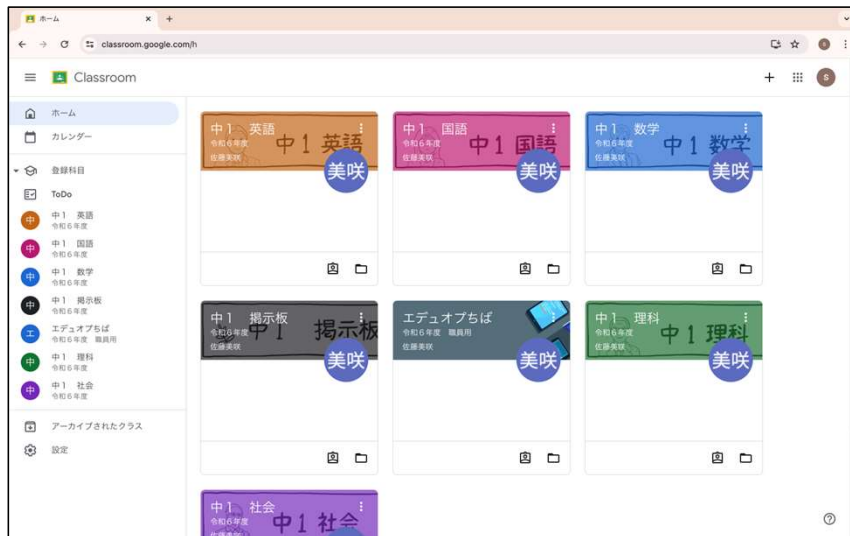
ホーム
classroom.google.com/h

Classroom

ホーム
カレンダー
登録科目
ToDo
中 中1 英語 令和6年度
中 中1 国語 令和6年度
中 中1 数学 令和6年度
中 中1 掲示板 令和6年度
エ エデュオプちば 令和6年度 職員用
中 中1 理科 令和6年度
中 中1 社会 令和6年度
アーカイブされたクラス
設定

中1 英語
令和6年度
佐藤美咲
中1 英語
美咲

中1 国語
令和6年度
佐藤美咲
中1 国語
美咲

中1 数学
令和6年度
佐藤美咲
中1 数学
美咲

中1 掲示板
令和6年度
佐藤美咲
中1 掲示板
美咲

エデュオプちば
令和6年度 職員用
佐藤美咲
美咲

中1 理科
令和6年度
佐藤美咲
中1 理科
美咲

中1 社会
令和6年度
中1 社会